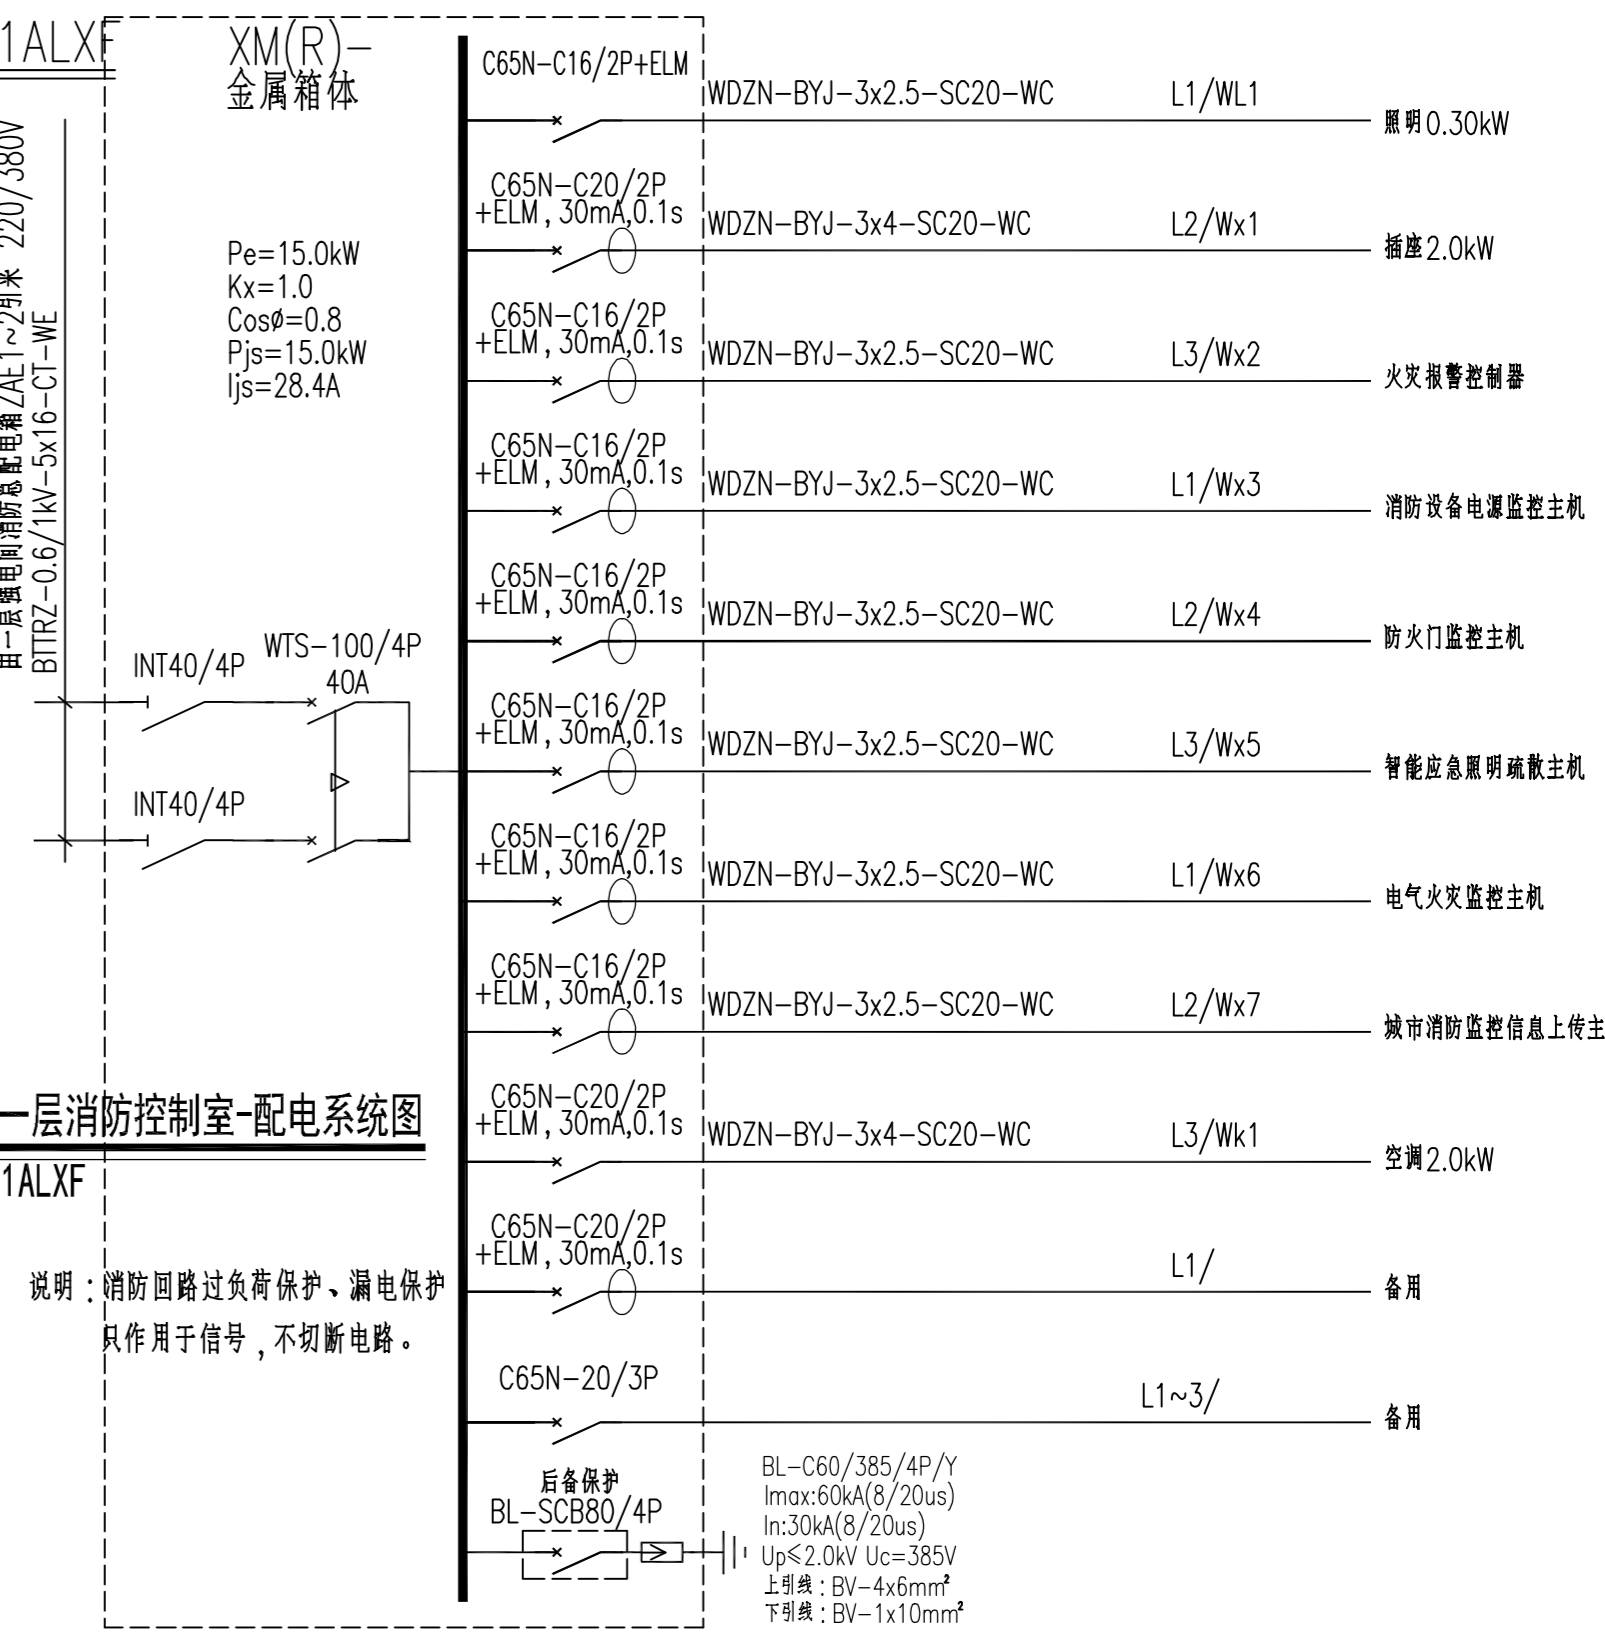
1ALXF

XM(R)-
金属箱体

由一层强电间消防总配电箱ZAE1~2引来 220/380V
BTTRZ-0.6/1kV-5x16-CT-WE

Pe=15.0kW
Kx=1.0
Cosø=0.8
Pjs=15.0kW
Ijs=28.4A

INT40/4P
WTS-100/4P
40A
INT40/4P

C65N-C16/2P+ELM WDZN-BYJ-3x2.5-SC20-WC L1/WL1 照明0.30kW

C65N-C20/2P +ELM, 30mA,0.1s WDZN-BYJ-3x4-SC20-WC L2/Wx1 插座2.0kW

C65N-C16/2P +ELM, 30mA,0.1s WDZN-BYJ-3x2.5-SC20-WC L3/Wx2 火灾报警控制器

C65N-C16/2P +ELM, 30mA,0.1s WDZN-BYJ-3x2.5-SC20-WC L1/Wx3 消防设备电源监控主机

C65N-C16/2P +ELM, 30mA,0.1s WDZN-BYJ-3x2.5-SC20-WC L2/Wx4 防火门监控主机

C65N-C16/2P +ELM, 30mA,0.1s WDZN-BYJ-3x2.5-SC20-WC L3/Wx5 智能应急照明疏散主机

C65N-C16/2P +ELM, 30mA,0.1s WDZN-BYJ-3x2.5-SC20-WC L1/Wx6 电气火灾监控主机

C65N-C16/2P +ELM, 30mA,0.1s WDZN-BYJ-3x2.5-SC20-WC L2/Wx7 城市消防监控信息上传主

C65N-C20/2P +ELM, 30mA,0.1s WDZN-BYJ-3x4-SC20-WC L3/Wk1 空调2.0kW

C65N-C20/2P +ELM, 30mA,0.1s L1/ 备用

C65N-20/3P L1~3/ 备用

后备保护
BL-SCB80/4P

BL-C60/385/4P/Y
Imax:60kA(8/20us)
In:30kA(8/20us)
Up≤2.0kV Uc=385V
上引线: BV-4x6mm²
下引线: BV-1x10mm²

一层消防控制室-配电系统图
1ALXF

说明: 消防回路过负荷保护、漏电保护只作用于信号, 不切断电路。